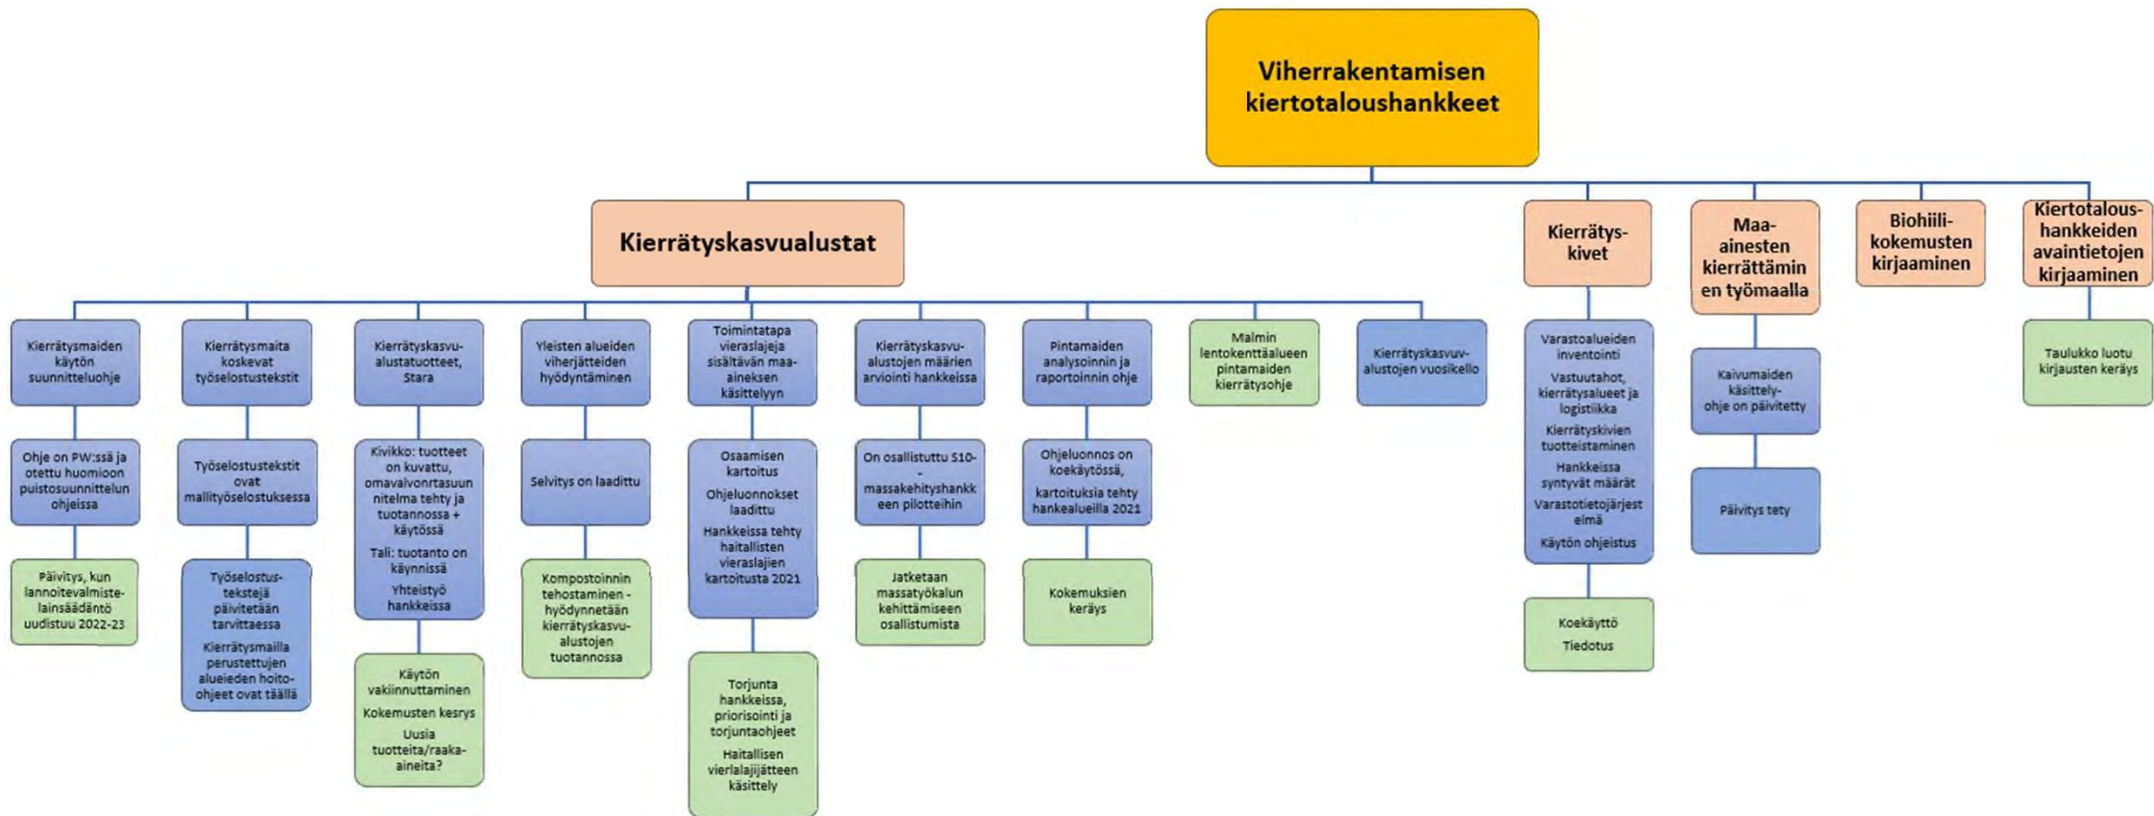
Viherrakentamisen kiertotaloushankkeet

Kierrätyskasvualustat

Kierrätysmaiden käytön suunnitteluohje

Ohje on PW:ssä ja otettu huomioon puistosuunnittelun ohjeissa

Päivitys, kun lannoitevalmistelainsäädäntö uudistuu 2022-23

Kierrätysmaita koskevat työselostustekstit

Työselostustekstit ovat mallityöselostuksessa

Työselostustekstejä päivitetään tarvittaessa

Kierrätysmailla perustettujen alueiden hoito-ohjeet ovat täällä

Kierrätyskasvualustatuotteet, Stara

Kivikko: tuotteet on kuvattu, omavalvontasuunnitelma tehty ja tuotannossa + käytössä

Tali: tuotanto on käynnissä

Yhteistyö hankkeissa

Käytön vakiinnuttaminen

Kokemusten kesrys

Uusia tuotteita/raaka-aineita?

Yleisten alueiden viherjätteiden hyödyntäminen

Selvitys on laadittu

Kompostoinnin tehostaminen - hyödynnetään kierrätyskasvualustojen tuotannossa

Toimintatapa vieraslajeja sisältävän maa-aineksen käsittelyyn

Osaamisen kartoitus

Ohjeluonnokset laadittu

Hankkeissa tehty haitallisten vieraslajien kartoitusta 2021

Torjunta hankkeissa, priorisointi ja torjuntaohjeet

Haitallisen vierlalajijätteen käsittely

Kierrätyskasvualustojen määrien arviointi hankkeissa

On osallistuttu S10-massakehityshankkeen pilotteihin

Jatketaan massatyökalun kehittämiseen osallistumista

Pintamaiden analysoinnin ja raportoinnin ohje

Ohjeluonnos on koekäytössä, kartoituksia tehty hankealueilla 2021

Kokemuksien keräys

Malmin lentokenttäalueen pintamaiden kierrätysohje

Kierrätyskasvuvalustojen vuosikello

Kierrätys-kivet

Varastoalueiden inventointi

Vastuutahot, kierrätysalueet ja logistiikka

Kierrätyskivien tuotteistaminen

Hankkeissa syntyvät määrät

Varastotietojärjestelmä

Käytön ohjeistus

Koekäyttö

Tiedotus

Maa-ainesten kierrättäminen työmaalla

Kaivumaiden käsittely-ohje on päivitetty

Päivitys tety

Biohiili-kokemusten kirjaaminen

Kiertotalous-hankkeiden avaintietojen kirjaaminen

Taulukko luotu kirjausten keräys